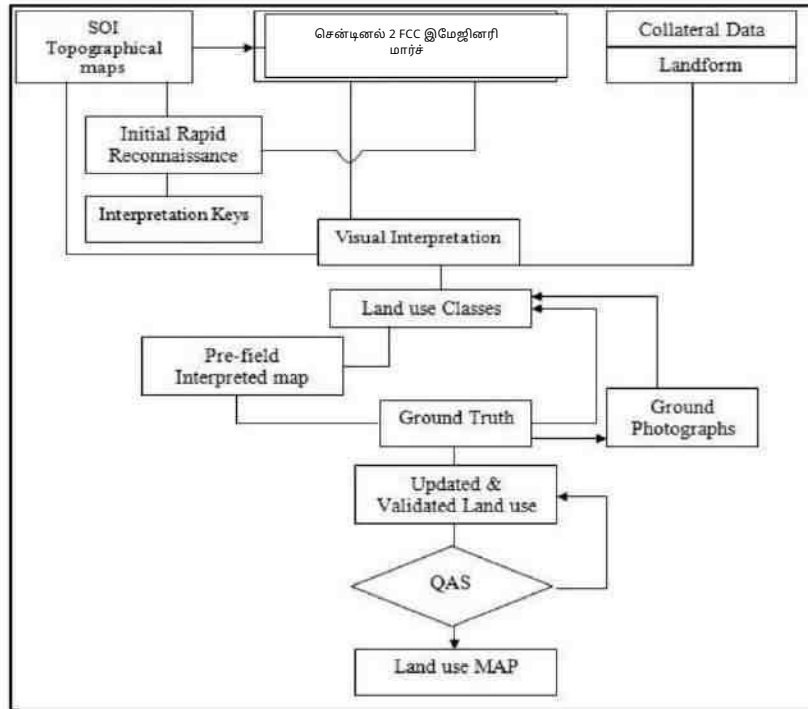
SOI Topographical maps

சென்டினல் 2 FCC இமேஜினரி மார்ச்

Collateral Data

Landform

Initial Rapid Reconnaissance

Interpretation Keys

Visual Interpretation

Land use Classes

Pre-field Interpreted map

Ground Truth

Ground Photographs

Updated & Validated Land use

QAS

Land use MAP